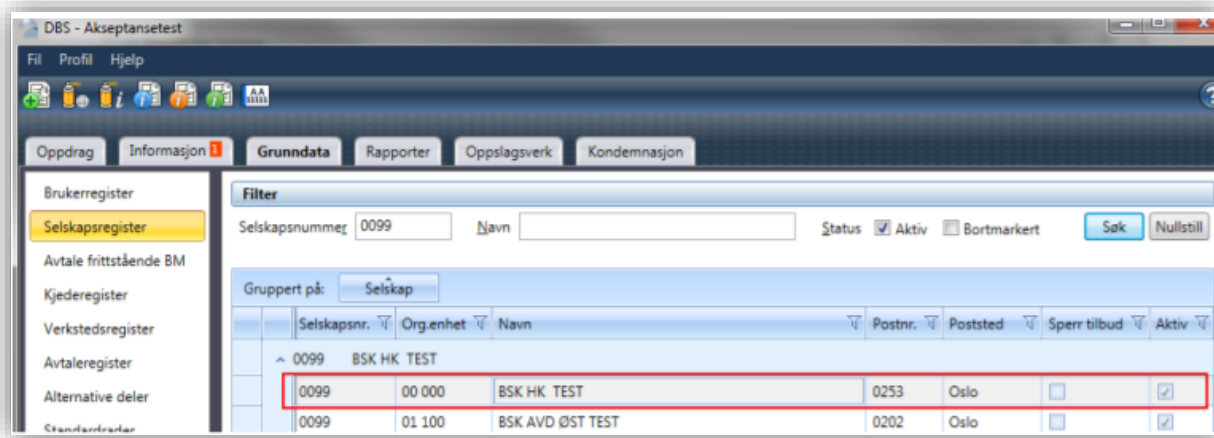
DBS - Akseptansetest

Fil Profil Hjelp

AA

Oppdrag Informasjon 1 Grunndata Rapporter Oppslagsverk Kondemnasjon

Brukerregister
Selskapsregister
Avtale frittstående BM
Kjederegister
Verkstedsregister
Avtaleregister
Alternative deler
Standardrader

Filter

Selskapsnummer 0099 Navn Status Aktiv Bortmarkert Søk Nullstill

Gruppert på: Selskap

| Selskapsnr. | Org.enhet | Navn | Postnr. | Poststed | Sperr tilbud | Aktiv |
|---|---|---|---|---|---|---|
| 0099 BSK HK TEST | | | | | | |
| 0099 | 00 000 | BSK HK TEST | 0253 | Oslo | | |
| 0099 | 01 100 | BSK AVD ØST TEST | 0202 | Oslo | | |